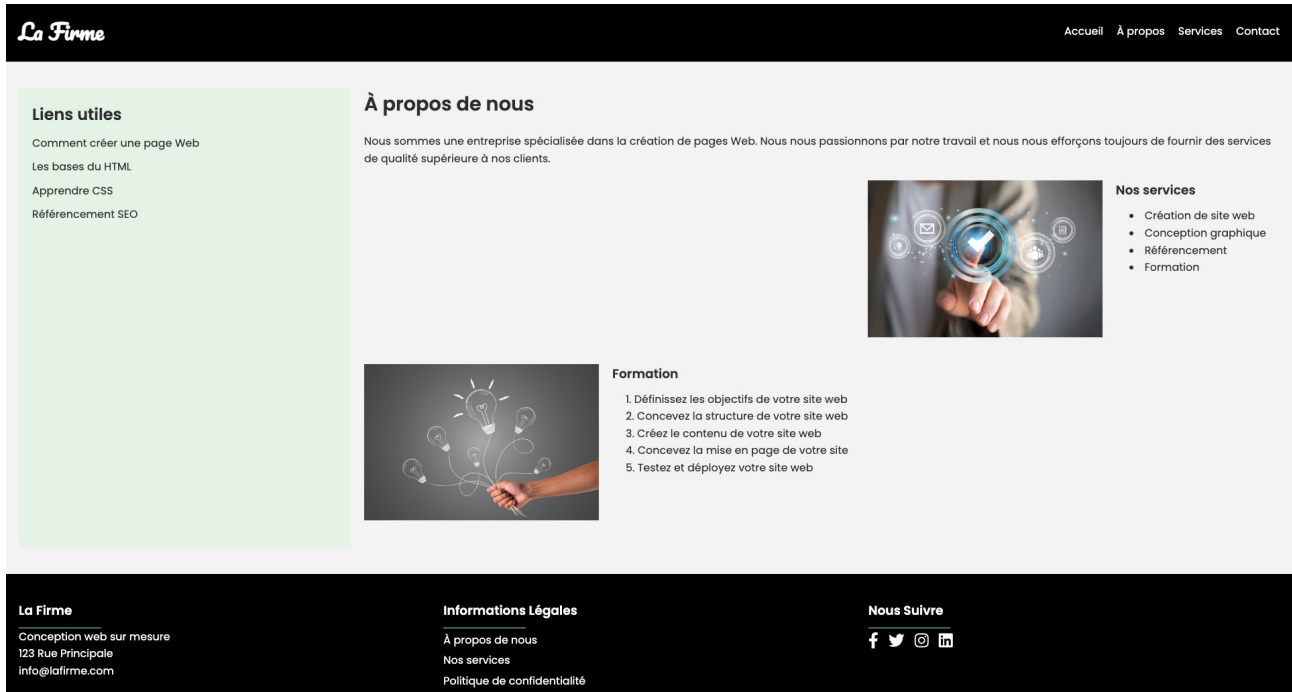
La Firme

Accueil À propos Services Contact

Liens utiles

Comment créer une page Web
Les bases du HTML
Apprendre CSS
Référencement SEO

À propos de nous

Nous sommes une entreprise spécialisée dans la création de pages Web. Nous nous passionnons par notre travail et nous nous efforçons toujours de fournir des services de qualité supérieure à nos clients.

Nos services

- Création de site web
- Conception graphique
- Référencement
- Formation

Formation

1. Définissez les objectifs de votre site web
2. Concevez la structure de votre site web
3. Créez le contenu de votre site web
4. Concevez la mise en page de votre site
5. Testez et déployez votre site web

La Firme

Conception web sur mesure
123 Rue Principale
info@lafirme.com

Informations Légales

À propos de nous
Nos services
Politique de confidentialité

Nous Suivre